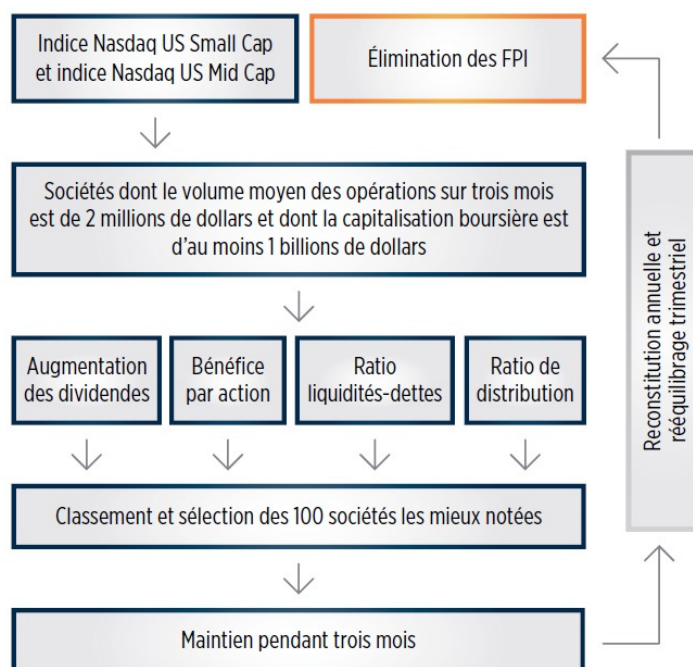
Indice Nasdaq US Small Cap et indice Nasdaq US Mid Cap

Élimination des FPI

Sociétés dont le volume moyen des opérations sur trois mois est de 2 millions de dollars et dont la capitalisation boursière est d'au moins 1 billions de dollars

Augmentation des dividendes

Bénéfice par action

Ratio liquidités-dettes

Ratio de distribution

Classement et sélection des 100 sociétés les mieux notées

Maintien pendant trois mois

Reconstitution annuelle et rééquilibrage trimestriel